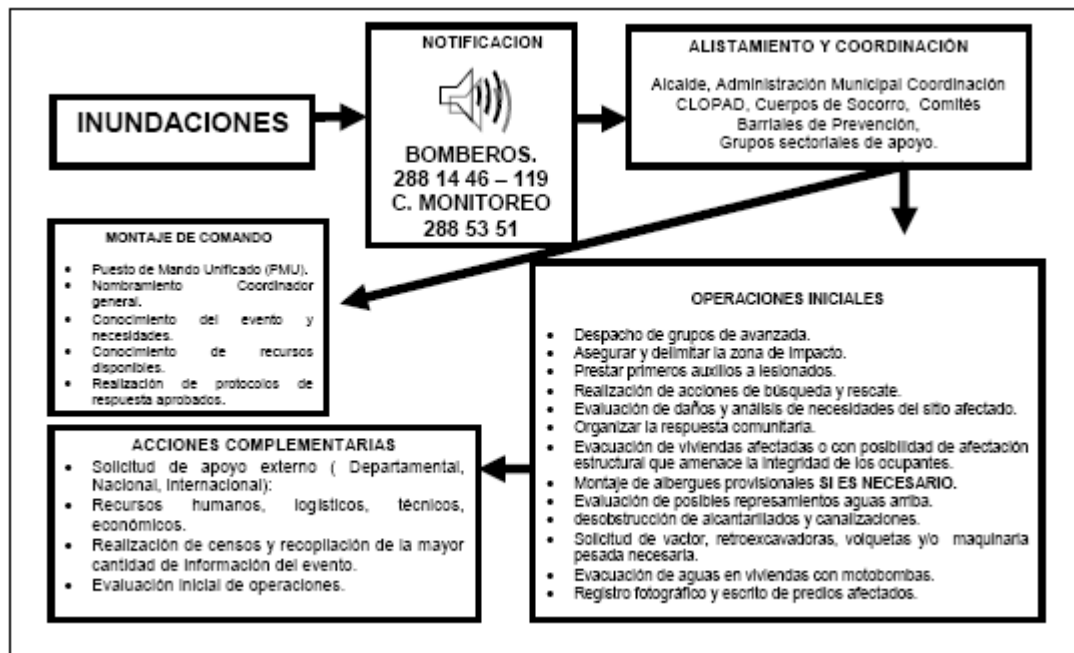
INUNDACIONES

NOTIFICACION

BOMBEROS.
288 14 46 – 119
C. MONITOREO
288 53 51

ALISTAMIENTO Y COORDINACIÓN

Alcalde, Administración Municipal Coordinación CLOPAD, Cuerpos de Socorro, Comités Barriales de Prevención, Grupos sectoriales de apoyo.

MONTAJE DE COMANDO

- Puesto de Mando Unificado (PMU).
- Nombramiento Coordinador general.
- Conocimiento del evento y necesidades.
- Conocimiento de recursos disponibles.
- Realización de protocolos de respuesta aprobados.

OPERACIONES INICIALES

- Despacho de grupos de avanzada.
- Asegurar y delimitar la zona de impacto.
- Prestar primeros auxilios a lesionados.
- Realización de acciones de búsqueda y rescate.
- Evaluación de daños y análisis de necesidades del sitio afectado.
- Organizar la respuesta comunitaria.
- Evacuación de viviendas afectadas o con posibilidad de afectación estructural que amenace la integridad de los ocupantes.
- Montaje de albergues provisionales SI ES NECESARIO.
- Evaluación de posibles represamientos aguas arriba.
- desobstrucción de alcantarillados y canalizaciones.
- Solicitud de vactor, retroexcavadoras, volquetas y/o maquinaria pesada necesaria.
- Evacuación de aguas en viviendas con motobombas.
- Registro fotográfico y escrito de predios afectados.

ACCIONES COMPLEMENTARIAS

- Solicitud de apoyo externo ( Departamental, Nacional, Internacional):
- Recursos humanos, logísticos, técnicos, económicos.
- Realización de censos y recopilación de la mayor cantidad de información del evento.
- Evaluación inicial de operaciones.